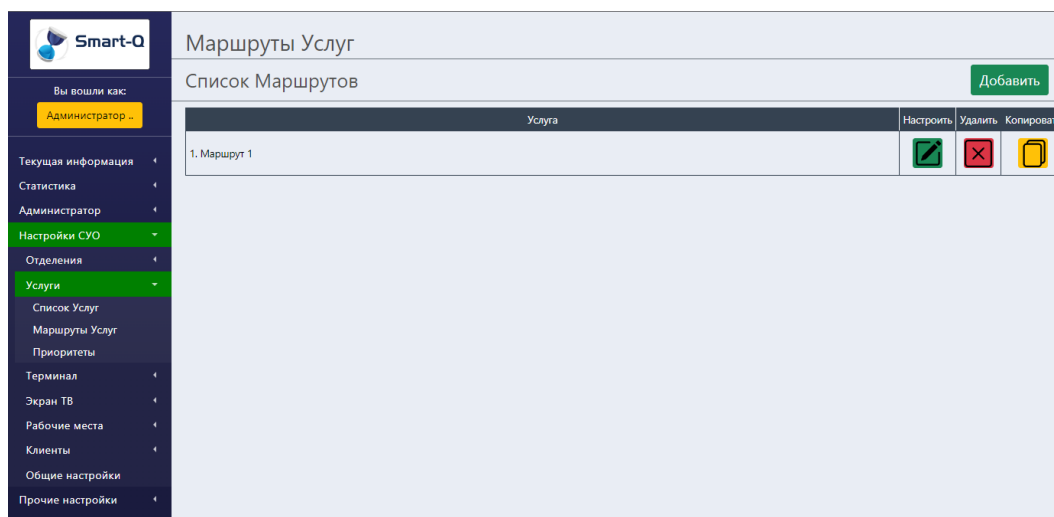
Smart-Q

Вы вошли как:

Администратор ..

Текущая информация
Статистика
Администратор
Настройки СУО
Отделения
Услуги
Список Услуг
Маршруты Услуг
Приоритеты
Терминал
Экран ТВ
Рабочие места
Клиенты
Общие настройки
Прочие настройки

Маршруты Услуг

Список Маршрутов

Добавить

| Услуга | Настроить | Удалить | Копироват |
|---|---|---|---|
| 1. Маршрут 1 | | | |